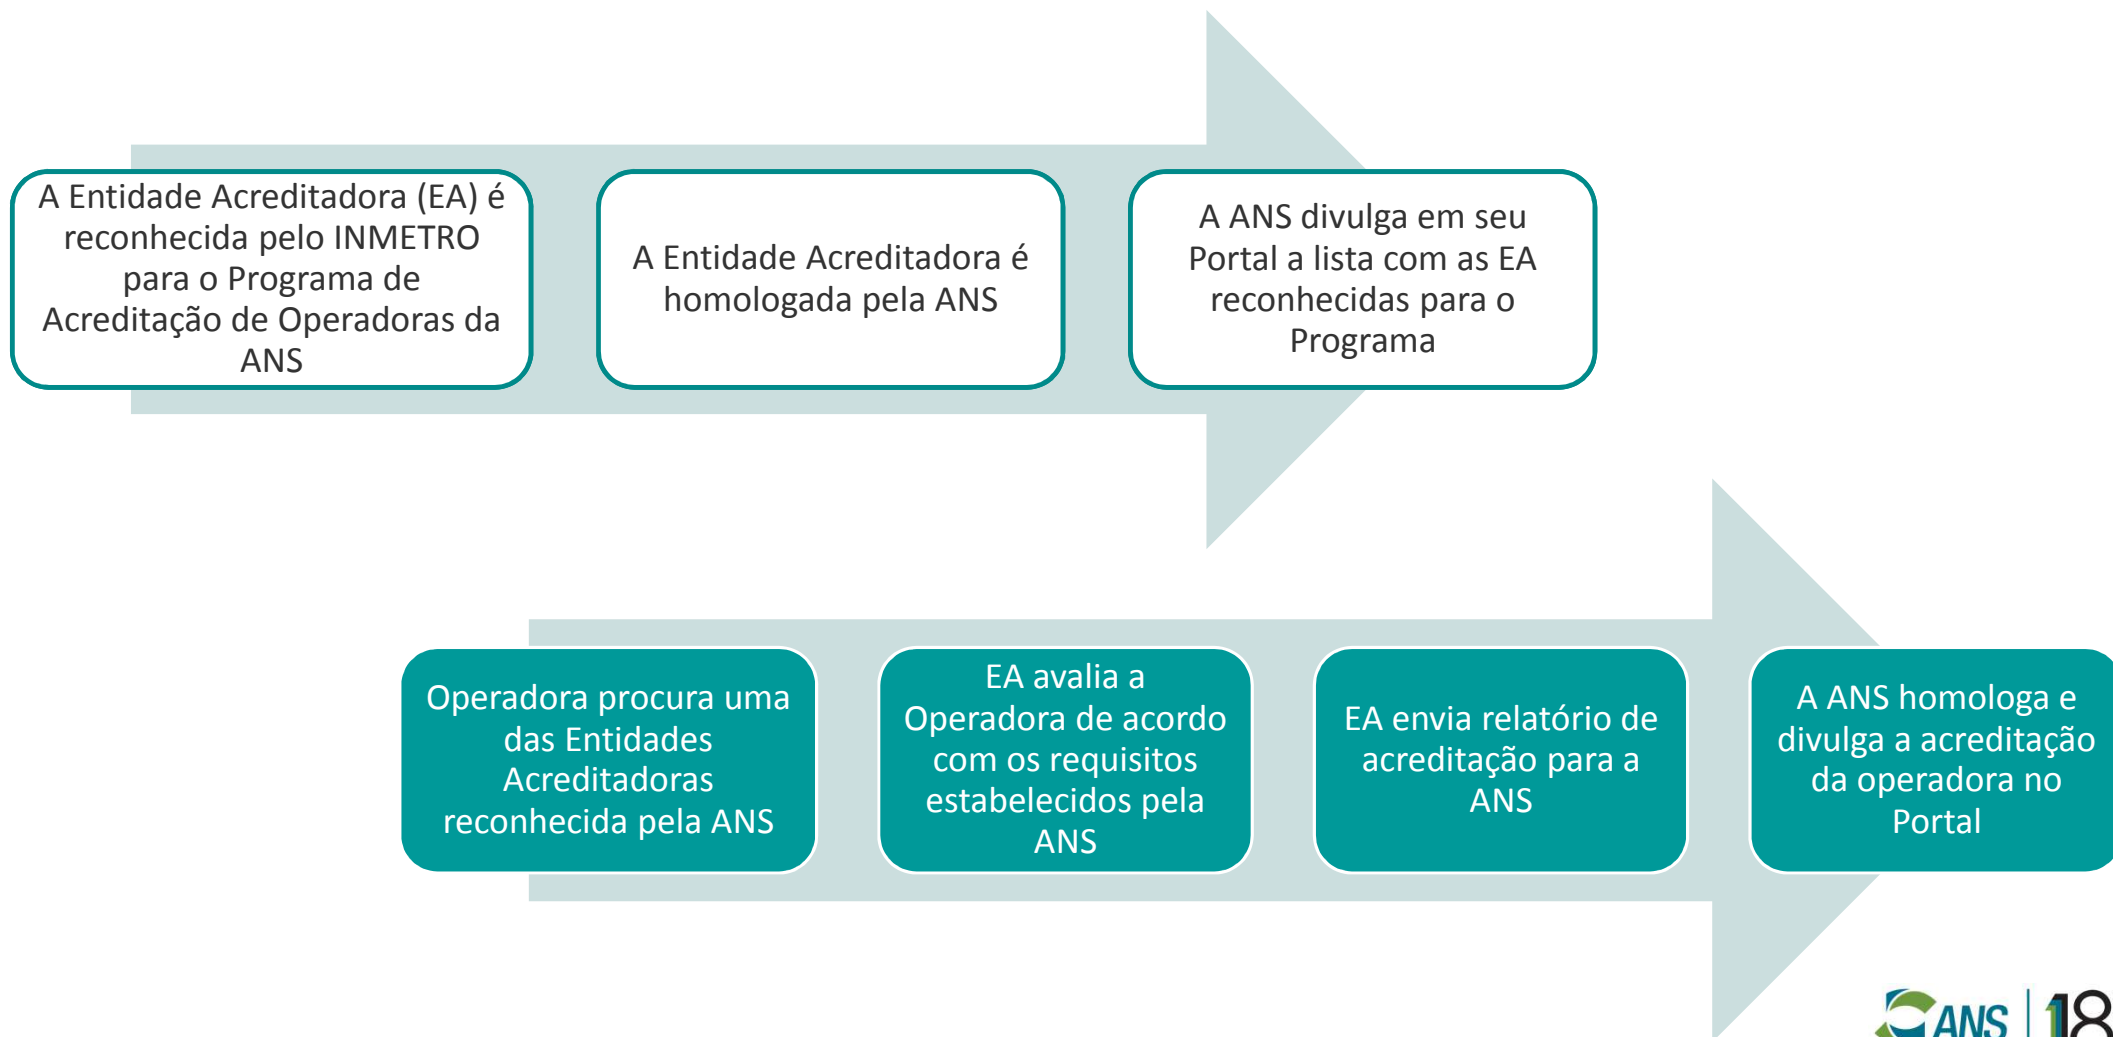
A Entidade Acreditadora (EA) é reconhecida pelo INMETRO para o Programa de Acreditação de Operadoras da ANS

A Entidade Acreditadora é homologada pela ANS

A ANS divulga em seu Portal a lista com as EA reconhecidas para o Programa

Operadora procura uma das Entidades Acreditadoras reconhecida pela ANS

EA avalia a Operadora de acordo com os requisitos estabelecidos pela ANS

EA envia relatório de acreditação para a ANS

A ANS homologa e divulga a acreditação da operadora no Portal

ANS | 18